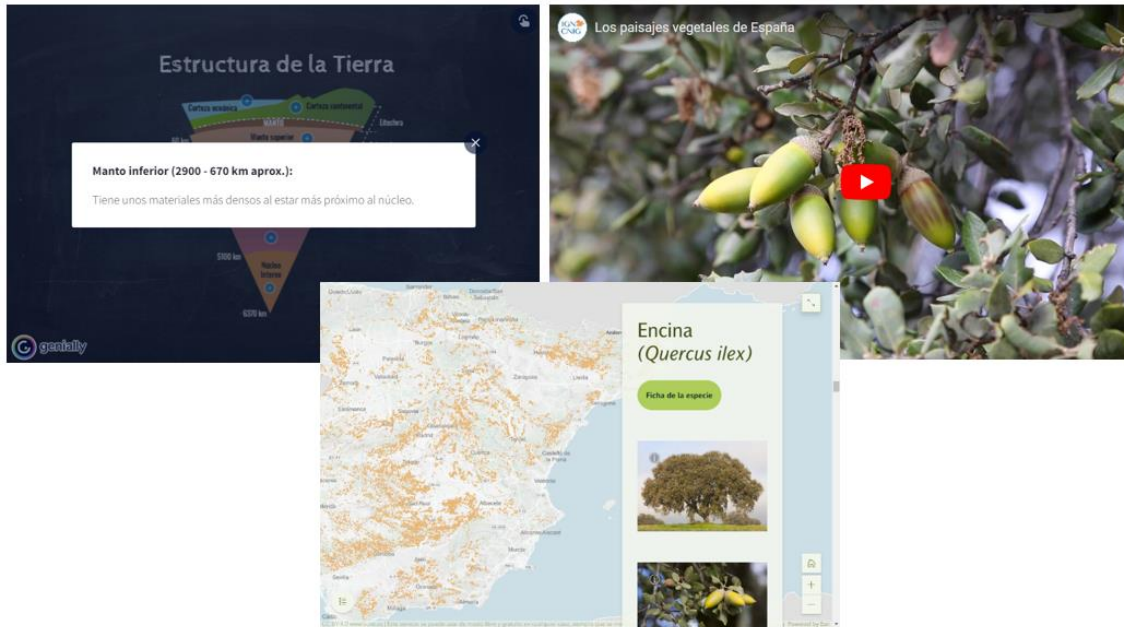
Estructura de la Tierra

Corteza oceánica
Corteza continental
Litosfera
Manto superior
60 km

Manto inferior (2900 - 670 km aprox.):

Tiene unos materiales más densos al estar más próximo al núcleo.

5100 km
Núcleo interno
6370 km

genially

IGN CNIG
Los paisajes vegetales de España

Encina
(Quercus ilex)

Ficha de la especie

Burgos
Zaragoza
Lleida
Salamanca
Madrid
Cuenca
Castellón de la Plana
Valencia
Albacete
Alicante
Murcia
Sevilla
Granada
Málaga
Almería

Powered by Esri